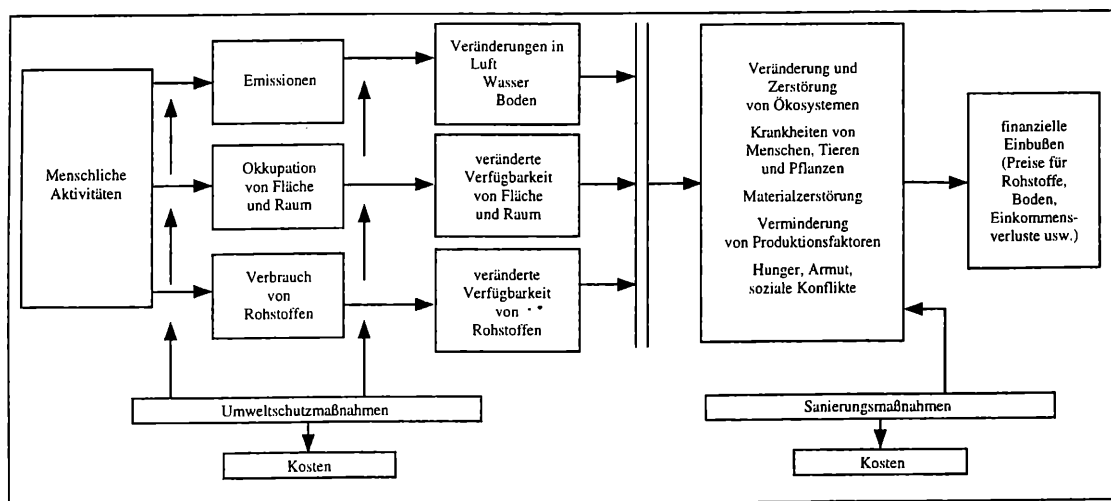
Menschliche Aktivitäten

Emissionen

Okkupation von Fläche und Raum

Verbrauch von Rohstoffen

Veränderungen in Luft Wasser Boden

veränderte Verfügbarkeit von Fläche und Raum

veränderte Verfügbarkeit von Rohstoffen

Veränderung und Zerstörung von Ökosystemen

Krankheiten von Menschen, Tieren und Pflanzen

Materialzerstörung

Verminderung von Produktionsfaktoren

Hunger, Armut, soziale Konflikte

finanzielle Einbußen (Preise für Rohstoffe, Boden, Einkommensverluste usw.)

Umweltschutzmaßnahmen

Kosten

Sanierungsmaßnahmen

Kosten